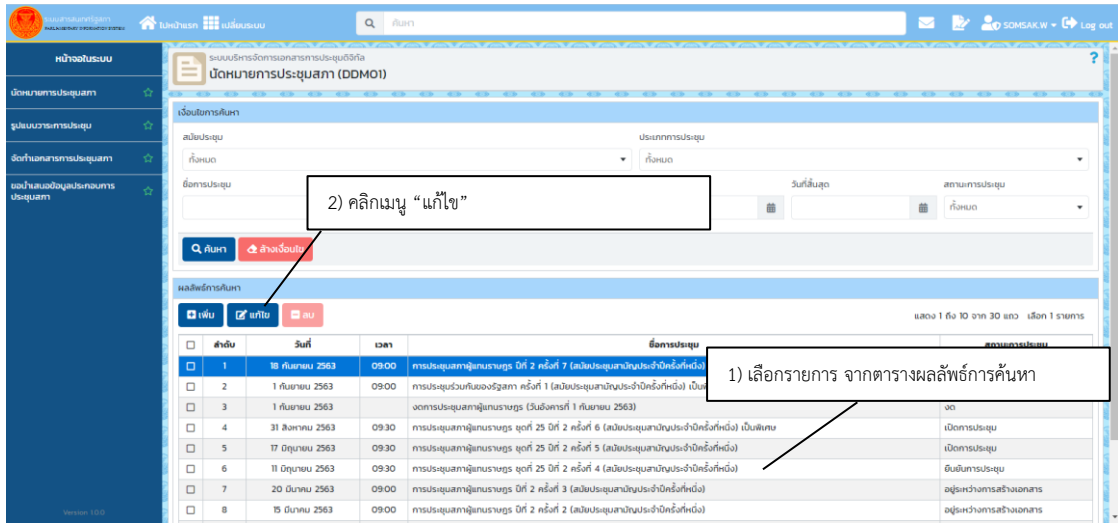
ระบบสารสนเทศรัฐสภา PARLIAMENTARY INFORMATION SYSTEM
หน้าแรก เปลี่ยนระบบ ค้นหา SOMSAK.W Log out

หน้าจอในระบบ
นัดหมายการประชุมสภา
รูปแบบวาระการประชุม
จัดทำเอกสารการประชุมสภา
ขอนำเสนอข้อมูลประกอบการประชุมสภา
Version 1.0.0

ระบบบริหารจัดการเอกสารการประชุมดิจิทัล
นัดหมายการประชุมสภา (DDM01)
?

เงื่อนไขการค้นหา
สมัยประชุม
ทั้งหมด
ประเภทการประชุม
ทั้งหมด
ชื่อการประชุม
วันที่สิ้นสุด
สถานะการประชุม
ทั้งหมด
ค้นหา ล้างเงื่อนไข

2) คลิกเมนู “แก้ไข”

ผลลัพธ์การค้นหา
เพิ่ม แก้ไข ลบ
แสดง 1 ถึง 10 จาก 30 แถว เลือก 1 รายการ

1) เลือกรายการ จากตารางผลลัพธ์การค้นหา

| | ลำดับ | วันที่ | เวลา | ชื่อการประชุม | สถานะการประชุม |
|---|---|---|---|---|---|
| | 1 | 18 กันยายน 2563 | 09:00 | การประชุมสภาผู้แทนราษฎร ปีที่ 2 ครั้งที่ 7 (สมัยประชุมสามัญประจำปีครั้งที่หนึ่ง) | |
| | 2 | 1 กันยายน 2563 | 09:00 | การประชุมร่วมกันของรัฐสภา ครั้งที่ 1 (สมัยประชุมสามัญประจำปีครั้งที่หนึ่ง) เป็น | |
| | 3 | 1 กันยายน 2563 | | งดการประชุมสภาผู้แทนราษฎร (วันอังคารที่ 1 กันยายน 2563) | งด |
| | 4 | 31 สิงหาคม 2563 | 09:30 | การประชุมสภาผู้แทนราษฎร ชุดที่ 25 ปีที่ 2 ครั้งที่ 6 (สมัยประชุมสามัญประจำปีครั้งที่หนึ่ง) เป็นพิเศษ | เปิดการประชุม |
| | 5 | 17 มิถุนายน 2563 | 09:30 | การประชุมสภาผู้แทนราษฎร ชุดที่ 25 ปีที่ 2 ครั้งที่ 5 (สมัยประชุมสามัญประจำปีครั้งที่หนึ่ง) | เปิดการประชุม |
| | 6 | 11 มิถุนายน 2563 | 09:30 | การประชุมสภาผู้แทนราษฎร ชุดที่ 25 ปีที่ 2 ครั้งที่ 4 (สมัยประชุมสามัญประจำปีครั้งที่หนึ่ง) | ยืนยันการประชุม |
| | 7 | 20 มีนาคม 2563 | | การประชุมสภาผู้แทนราษฎร ปีที่ 2 ครั้งที่ 3 (สมัยประชุมสามัญประจำปีครั้งที่หนึ่ง) | อยู่ระหว่างการสร้างเอกสาร |
| | 8 | 15 มีนาคม 2563 | 09:00 | การประชุมสภาผู้แทนราษฎร ปีที่ 2 ครั้งที่ 2 (สมัยประชุมสามัญประจำปีครั้งที่หนึ่ง) | อยู่ระหว่างการสร้างเอกสาร |